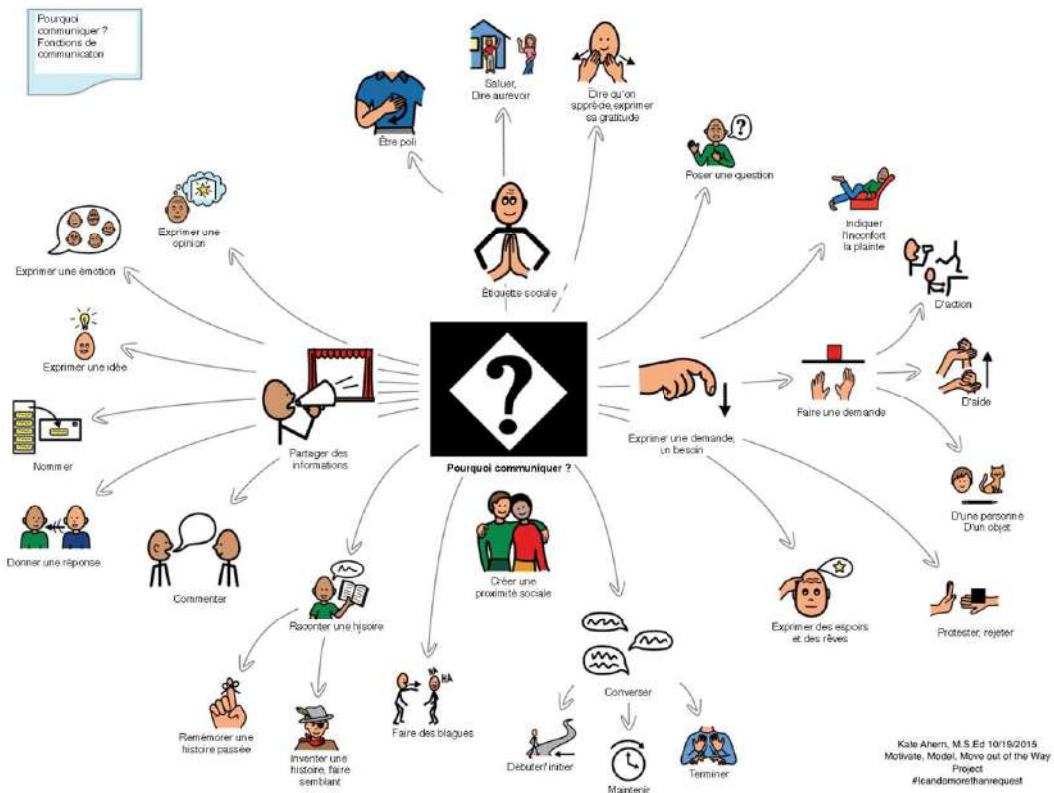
Pourquoi communiquer ? Fonctions de communicaton

Être poli

Saluer, Dire aurevoir

Dire qu'on apprécie, exprimer sa gratitude

Poser une question

Indiquer l'inconfort la plainte

Exprimer une opinion

Exprimer une émotion

Étiquette sociale

D'action

Exprimer une idée

Faire une demande

D'aide

Nommer

Partager des informations

Pourquoi communiquer ?

Exprimer une demande, un besoin

D'une personne D'un objet

Donner une réponse

Commenter

Créer une proximité sociale

Raconter une hisoire

Exprimer des espoirs et des rêves

Protester, rejeter

Converser

Remémorer une histoire passée

Inventer une histoire, faire semblant

Faire des blagues

HA HA

Débuter/ initier

Maintenir

Terminer

Kate Ahern, M.S.Ed 10/19/2015
Motivate, Model, Move out of the Way Project
#Icandomorethanrequest